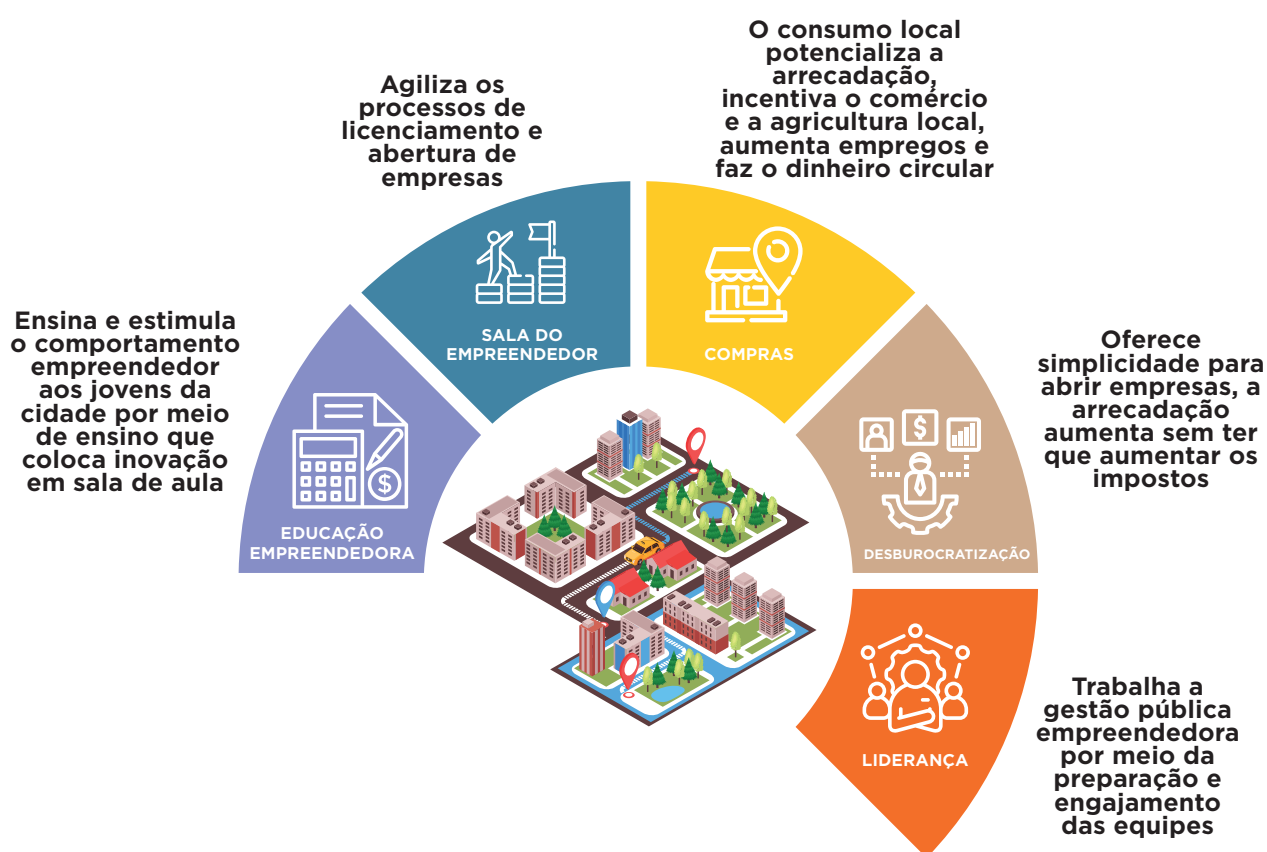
Ensina e estimula o comportamento empreendedor aos jovens da cidade por meio de ensino que coloca inovação em sala de aula

EDUCAÇÃO EMPREENDEDORA

Agiliza os processos de licenciamento e abertura de empresas

SALA DO EMPREENDEDOR

O consumo local potencializa a arrecadação, incentiva o comércio e a agricultura local, aumenta empregos e faz o dinheiro circular

COMPRAS

Oferece simplicidade para abrir empresas, a arrecadação aumenta sem ter que aumentar os impostos

DESBUROCRATIZAÇÃO

LIDERANÇA

Trabalha a gestão pública empreendedora por meio da preparação e engajamento das equipes